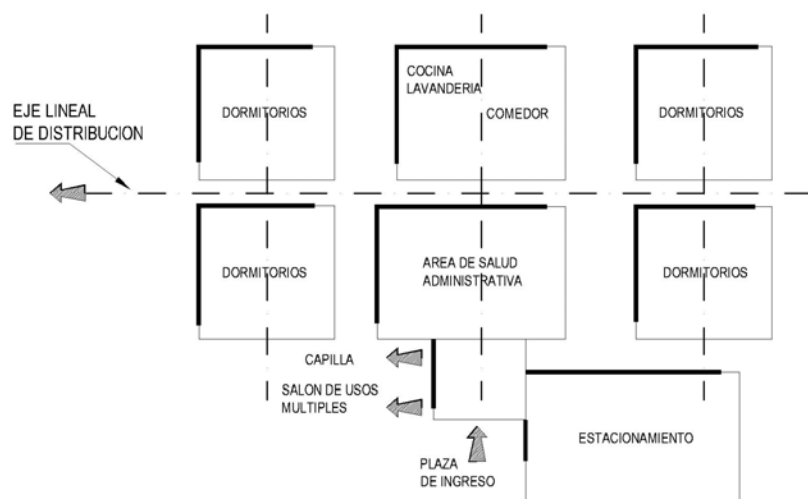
EJE LINEAL
DE DISTRIBUCION

DORMITORIOS

COCINA
LAVANDERIA

COMEDOR

DORMITORIOS

DORMITORIOS

AREA DE SALUD
ADMINISTRATIVA

DORMITORIOS

CAPILLA

SALON DE USOS
MULTIPLES

ESTACIONAMIENTO

PLAZA
DE INGRESO